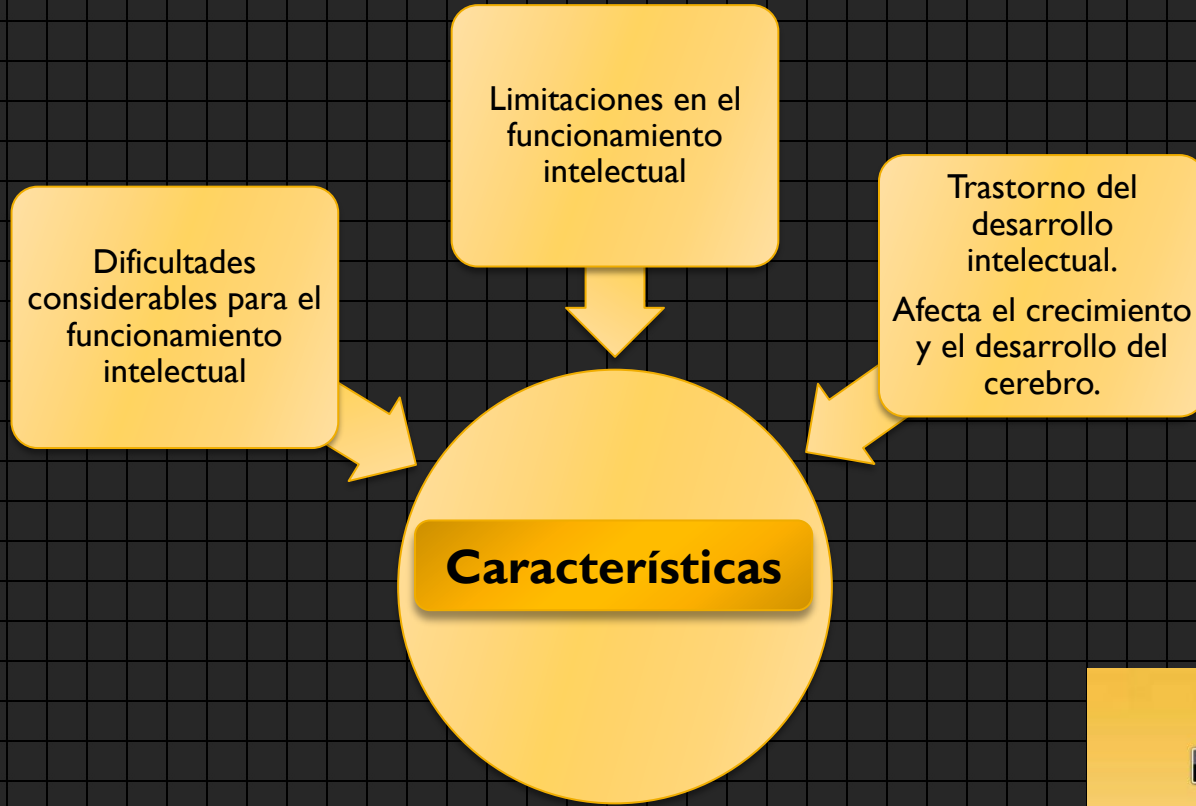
Dificultades considerables para el funcionamiento intelectual

Limitaciones en el funcionamiento intelectual

Trastorno del desarrollo intelectual.

Afecta el crecimiento y el desarrollo del cerebro.

Características